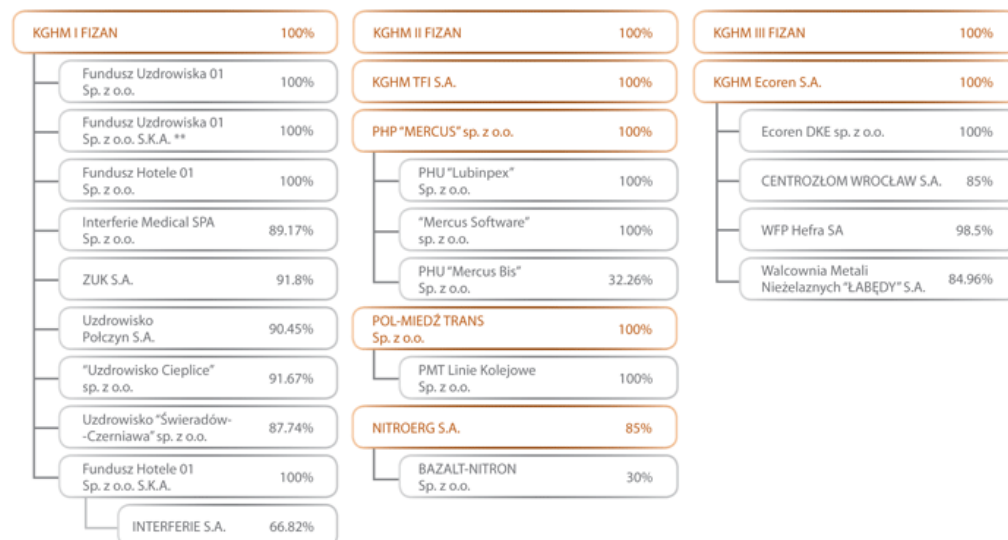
KGHM I FIZAN 100%

Fundusz Uzdrowiska 01 Sp. z o.o. 100%

Fundusz Uzdrowiska 01 Sp. z o.o. S.K.A. ** 100%

Fundusz Hotele 01 Sp. z o.o. 100%

Interferie Medical SPA Sp. z o.o. 89.17%

ZUK S.A. 91.8%

Uzdrowisko Połczyn S.A. 90.45%

"Uzdrowisko Cieplice" sp. z o.o. 91.67%

Uzdrowisko "Świeradów--Czerniawa" sp. z o.o. 87.74%

Fundusz Hotele 01 Sp. z o.o. S.K.A. 100%

INTERFERIE S.A. 66.82%

KGHM II FIZAN 100%

KGHM TFI S.A. 100%

PHP "MERCUS" sp. z o.o. 100%

PHU "Lubinpex" Sp. z o.o. 100%

"Mercus Software" sp. z o.o. 100%

PHU "Mercus Bis" Sp. z o.o. 32.26%

POL-MIEDŹ TRANS Sp. z o.o. 100%

PMT Linie Kolejowe Sp. z o.o. 100%

NITROERG S.A. 85%

BAZALT-NITRON Sp. z o.o. 30%

KGHM III FIZAN 100%

KGHM Ecoren S.A. 100%

Ecoren DKE sp. z o.o. 100%

CENTROZŁOM WROCŁAW S.A. 85%

WFP Hefra SA 98.5%

Walcownia Metali Nieżelaznych "ŁABĘDY" S.A. 84.96%